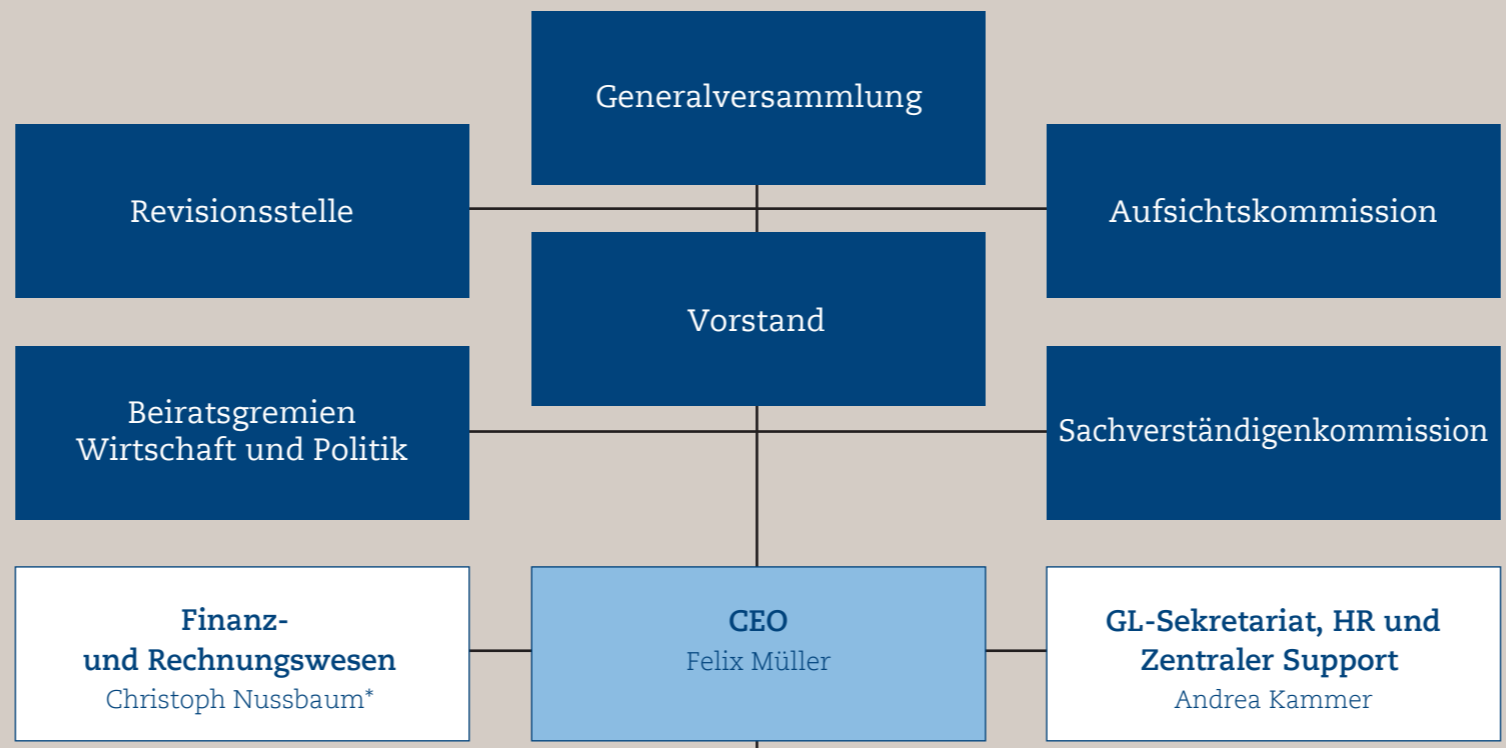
Generalversammlung

Revisionsstelle

Aufsichtskommission

Vorstand

Beiratsgremien Wirtschaft und Politik

Sachverständigenkommission

Finanz- und Rechnungswesen
Christoph Nussbaum*

CEO
Felix Müller

GL-Sekretariat, HR und Zentraler Support
Andrea Kammer